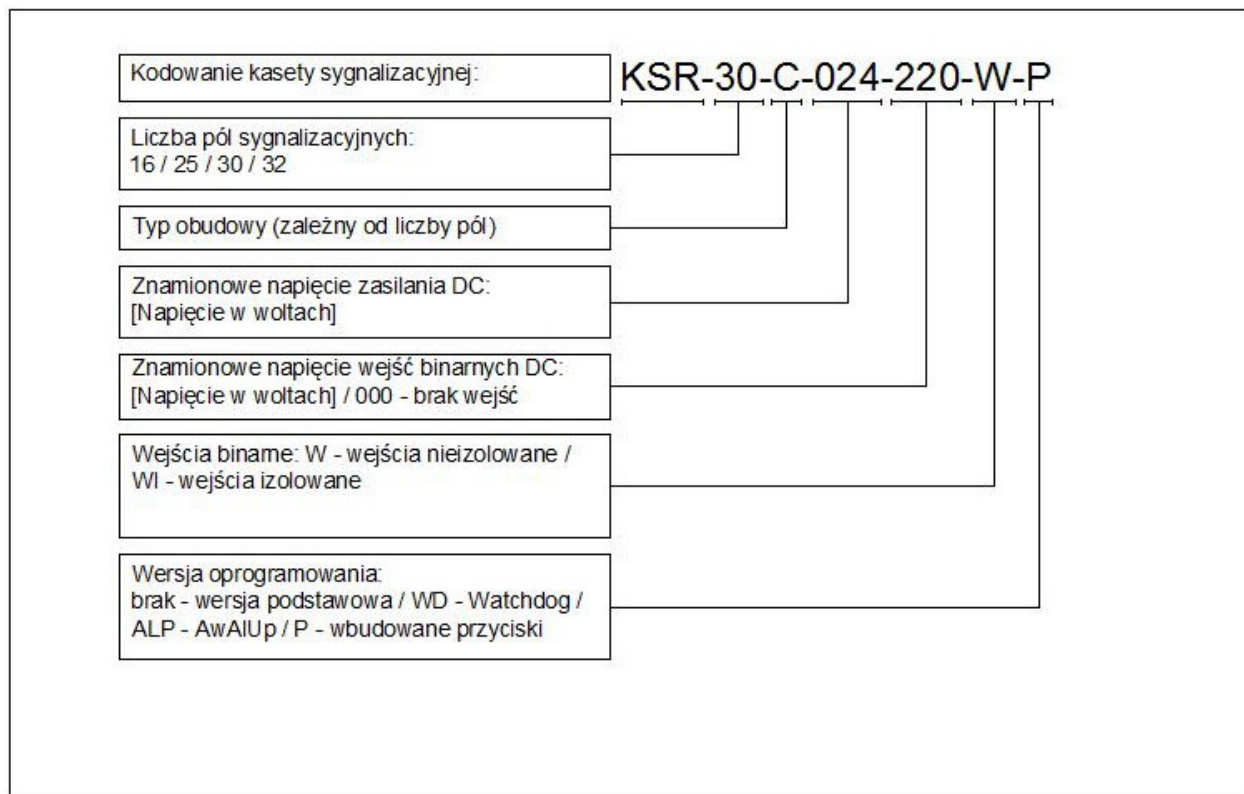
Kodowanie kasety sygnalizacyjnej:

KSR-30-C-024-220-W-P

Liczba pól sygnalizacyjnych:
16 / 25 / 30 / 32

Typ obudowy (zależny od liczby pól)

Znamionowe napięcie zasilania DC:
[Napięcie w woltach]

Znamionowe napięcie wejść binarnych DC:
[Napięcie w woltach] / 000 - brak wejść

Wejścia binarne: W - wejścia nieizolowane /
WI - wejścia izolowane

Wersja oprogramowania:
brak - wersja podstawowa / WD - Watchdog /
ALP - AwAlUp / P - wbudowane przyciski